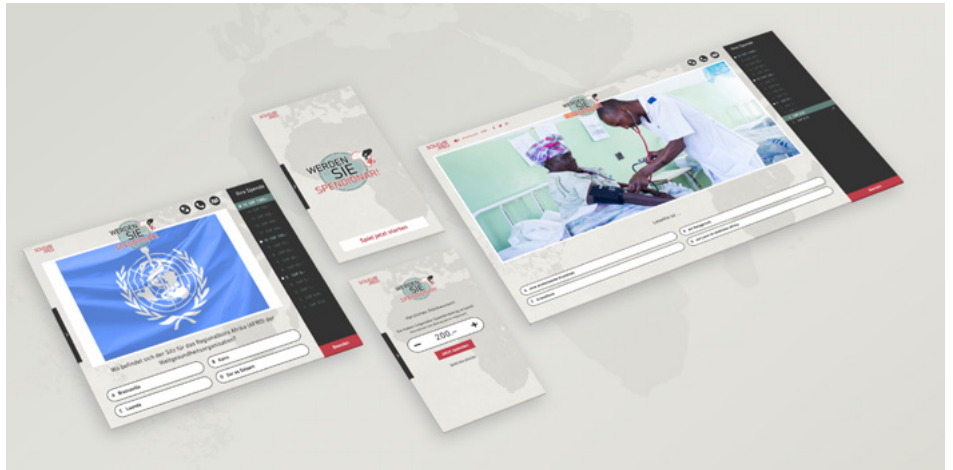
WERDEN SIE SPENDIONÄR!

Spiel jetzt starten

Ihre Spende

Wo befindet sich der Sitz für das Regionalbüro Afrika (AFRO) der Weltgesundheitsorganisation?

Brazzaville

Kairo

Luanda

Dar es Salaam

Beenden

200,–

Jetzt spenden

Loading ist ...

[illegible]